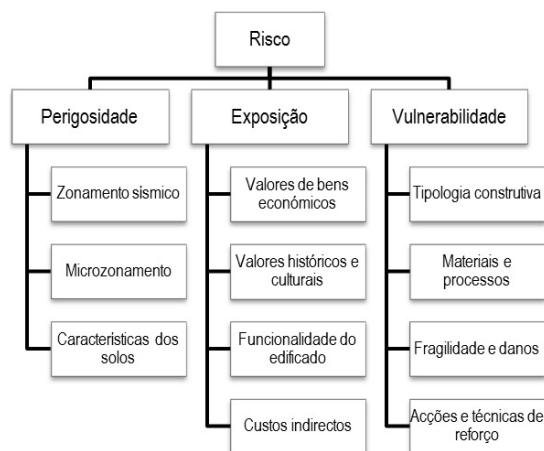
Risco

Perigosidade

Zonamento sismico

Microzonamento

Caracteristicas dos solos

Exposição

Valores de bens económicos

Valores históricos e culturais

Funcionalidade do edificado

Custos indirectos

Vulnerabilidade

Tipologia construtiva

Materiais e processos

Fragilidade e danos

Acções e técnicas de reforço